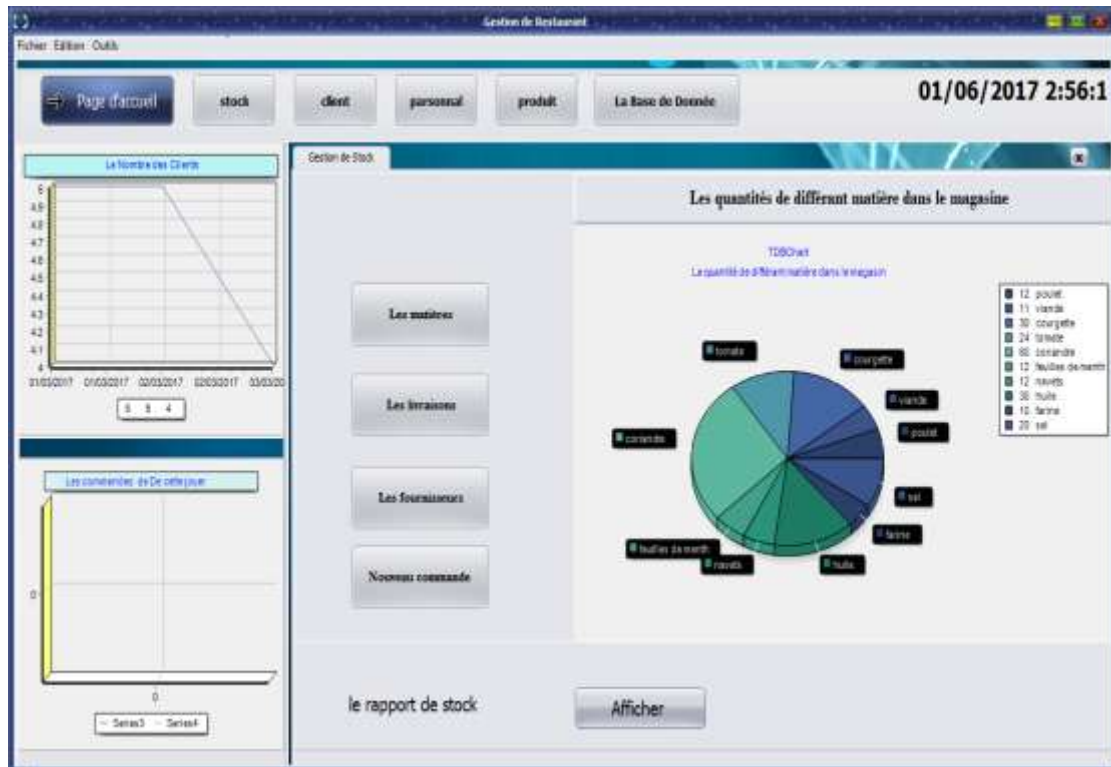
Gestion de Restaurant

Fichier Edition Outils

Page d'accueil
stock
client
parsonnal
produit
La Base de Donnée

01/06/2017 2:56:1

Le Nombre des Clients

5
4.9
4.8
4.7
4.6
4.5
4.4
4.3
4.2
4.1
4

01/03/2017 01/03/2017 02/03/2017 02/03/2017 03/03/20

5 5 4

Les commandes de De cette jour

0

0

Series3 Series4

Gestion de Stock

Les quantités de différant matière dans le magasine

TDBChart
La quantité de différant matière dans le magasin

12 poulet
11 viande
30 courgette
24 tomate
60 coriandre
12 feuilles de menth
12 navets
36 huile
10 farine
20 sel

tomate
courgette
viande
poulet
coriandre
sel
farine
feuilles de menth
navets
huile

Les matières

Les livraisons

Les fournisseurs

Nouveau commande

le rapport de stock

Afficher